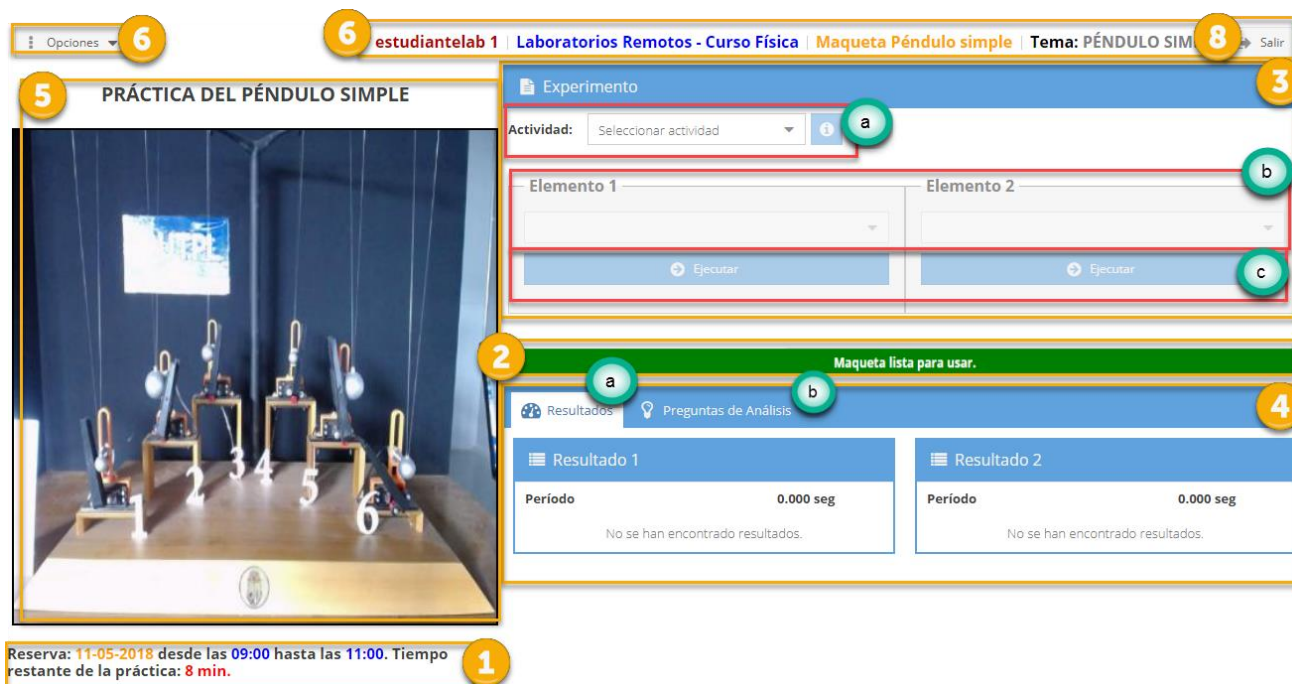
Opciones 6

6 estudiantelab 1 | Laboratorios Remotos - Curso Física | Maqueta Péndulo simple | Tema: PÉNDULO SIM 8 Salir

5 PRÁCTICA DEL PÉNDULO SIMPLE

UTPL

1 2 3 4 5 6

Experimento 3

Actividad: Seleccionar actividad a

b

Elemento 1

Elemento 2

Ejecutar

Ejecutar c

2 Maqueta lista para usar.

a b

Resultados Preguntas de Análisis 4

Resultado 1

Período 0.000 seg

No se han encontrado resultados.

Resultado 2

Período 0.000 seg

No se han encontrado resultados.

Reserva: 11-05-2018 desde las 09:00 hasta las 11:00. Tiempo restante de la práctica: 8 min. 1